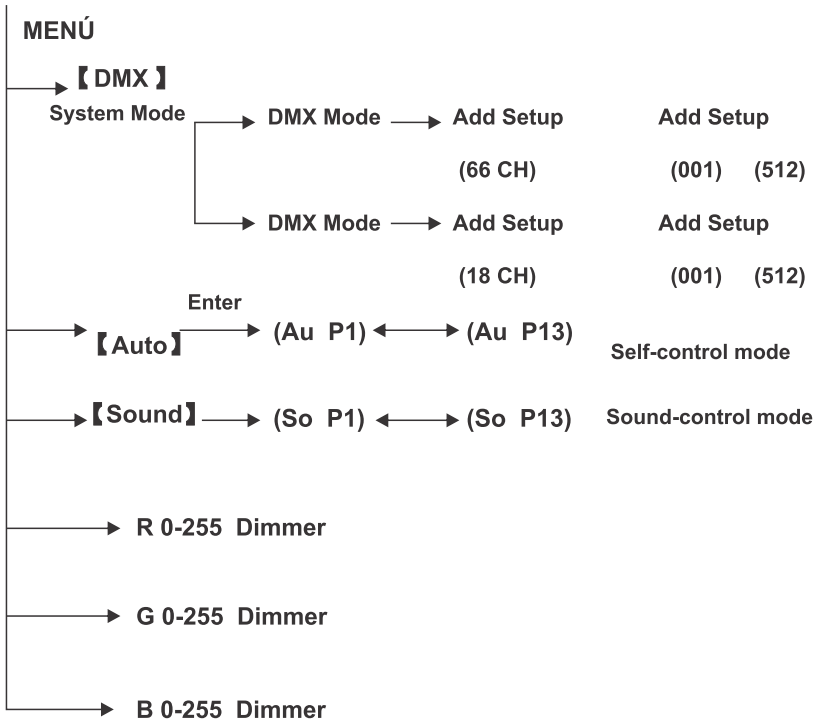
MENÚ

【DMX】
System Mode

DMX Mode → Add Setup (66 CH) Add Setup (001) (512)

DMX Mode → Add Setup (18 CH) Add Setup (001) (512)

【Auto】 Enter → (Au P1) ↔ (Au P13) Self-control mode

【Sound】 → (So P1) ↔ (So P13) Sound-control mode

R 0-255 Dimmer

G 0-255 Dimmer

B 0-255 Dimmer